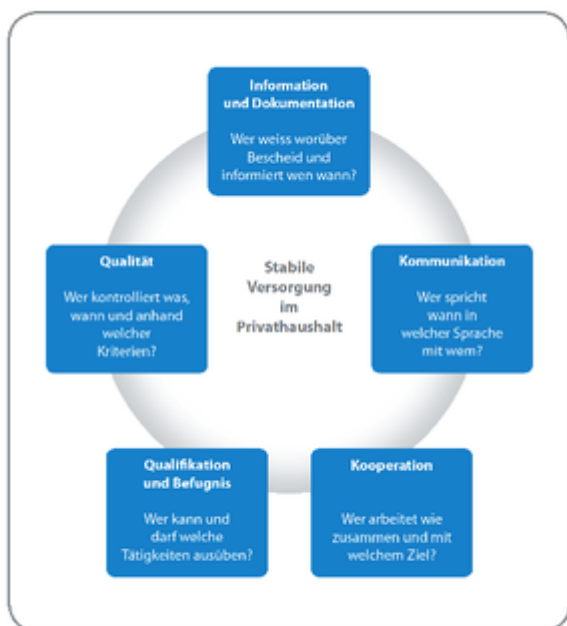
Information und Dokumentation

Wer weiss worüber Bescheid und informiert wen wann?

Qualität

Wer kontrolliert was, wann und anhand welcher Kriterien?

Stabile Versorgung im Privathaushalt

Kommunikation

Wer spricht wann in welcher Sprache mit wem?

Qualifikation und Befugnis

Wer kann und darf welche Tätigkeiten ausüben?

Kooperation

Wer arbeitet wie zusammen und mit welchem Ziel?